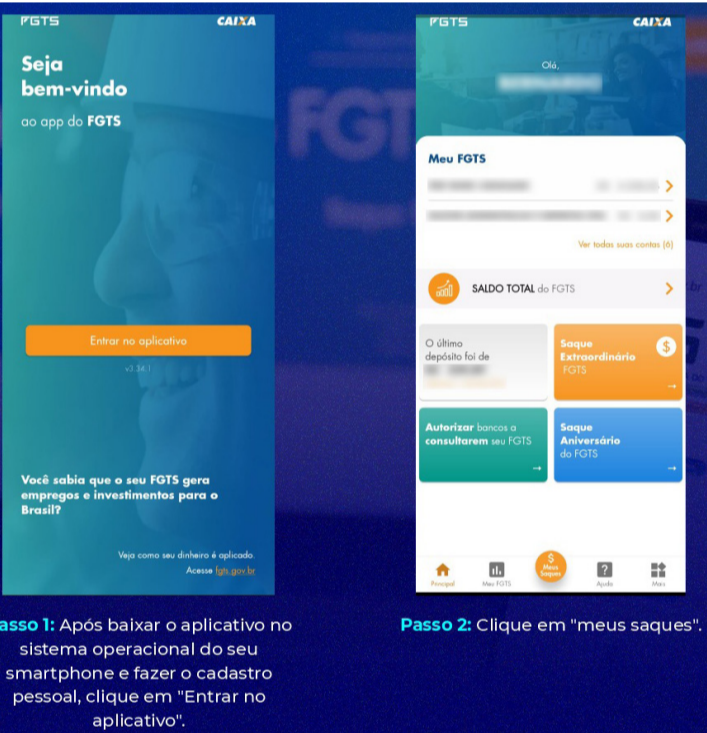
FGTS CAIXA

Seja bem-vindo

ao app do FGTS

Entrar no aplicativo

v3.34.1

Você sabia que o seu FGTS gera empregos e investimentos para o Brasil?

Veja como seu dinheiro é aplicado. Acesse fgts.gov.br

FGTS CAIXA

Olá,

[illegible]

Meu FGTS

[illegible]

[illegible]

Ver todas suas contas (6)

SALDO TOTAL do FGTS

O último depósito foi de

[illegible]

Saque Extraordinário FGTS

Autorizar bancos a consultarem seu FGTS

Saque Aniversário do FGTS

Principal

Meu FGTS

Meus Saques

Ajuda

Mais

asso 1: Após baixar o aplicativo no sistema operacional do seu smartphone e fazer o cadastro pessoal, clique em "Entrar no aplicativo".

Passo 2: Clique em "meus saques".